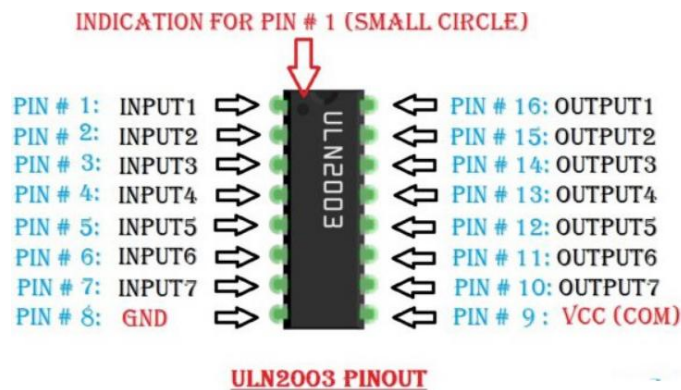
INDICATION FOR PIN # 1 (SMALL CIRCLE)

PIN # 1: INPUT1
PIN # 2: INPUT2
PIN # 3: INPUT3
PIN # 4: INPUT4
PIN # 5: INPUT5
PIN # 6: INPUT6
PIN # 7: INPUT7
PIN # 8: GND

ULN2003

PIN # 16: OUTPUT1
PIN # 15: OUTPUT2
PIN # 14: OUTPUT3
PIN # 13: OUTPUT4
PIN # 12: OUTPUT5
PIN # 11: OUTPUT6
PIN # 10: OUTPUT7
PIN # 9 : VCC (COM)

ULN2003 PINOUT